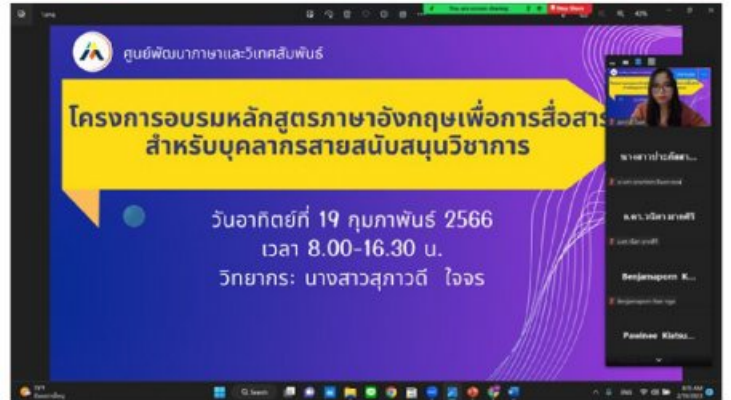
ศูนย์พัฒนาภาษาและวิเทศสัมพันธ์

โครงการอบรมหลักสูตรภาษาอังกฤษเพื่อการสื่อสาร
สำหรับบุคลากรสายสนับสนุนวิชาการ

วันอาทิตย์ที่ 19 กุมภาพันธ์ 2566
เวลา 8.00-16.30 น.
วิทยากร: นางสาวสุภาวดี ใจจร

You are screen sharing
Stop Share

นางสาวปาณิศรา...
ผ.ศ.วนิดา...
Benjamaporn K...
Pawinee Klahu...

Search